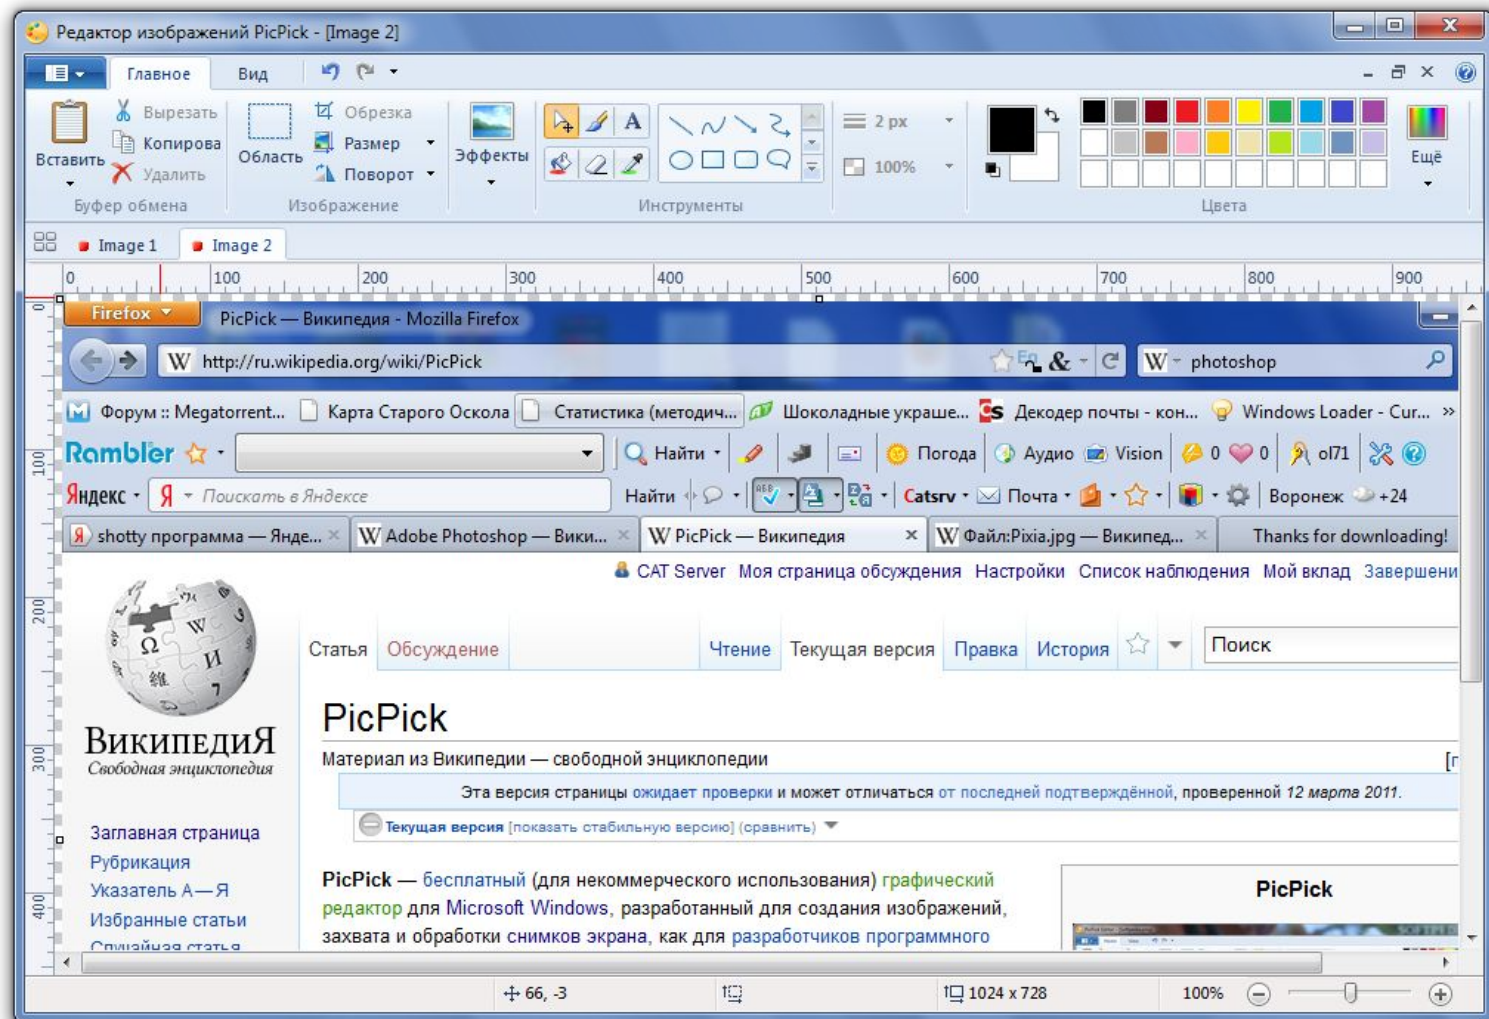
Редактор изображений PicPick - [Image 2]

Главное Вид

Вставить Вырезать Копирова Удалить Буфер обмена
Область Обрезка Размер Поворот Изображение
Эффекты
Инструменты
2 px 100%
Цвета Ещё

Image 1 Image 2

0 100 200 300 400 500 600 700 800 900

Firefox PicPick — Википедия - Mozilla Firefox
http://ru.wikipedia.org/wiki/PicPick photoshop
Форум :: Megatorrent... Карта Старого Оскола Статистика (методич... Шоколадные украше... Декодер почты - кон... Windows Loader - Cur... »
Rambler Найти Погода Аудио Vision 0 0 ol71
Яндекс Поискать в Яндексе Найти Catsrv Почта Воронеж +24
shotty программа — Янде... Adobe Photoshop — Вики... PicPick — Википедия Файл:Pixia.jpg — Википед... Thanks for downloading!

CAT Server Моя страница обсуждения Настройки Список наблюдения Мой вклад Завершени

Википедия
Свободная энциклопедия

Заглавная страница
Рубрикация
Указатель А — Я
Избранные статьи
Случайная статья

Статья Обсуждение Чтение Текущая версия Правка История Поиск

PicPick
Материал из Википедии — свободной энциклопедии
Эта версия страницы ожидает проверки и может отличаться от последней подтверждённой, проверенной 12 марта 2011.
Текущая версия [показать стабильную версию] (сравнить)

PicPick — бесплатный (для некоммерческого использования) графический редактор для Microsoft Windows, разработанный для создания изображений, захвата и обработки снимков экрана, как для разработчиков программного

PicPick

66, -3 1024 x 728 100%